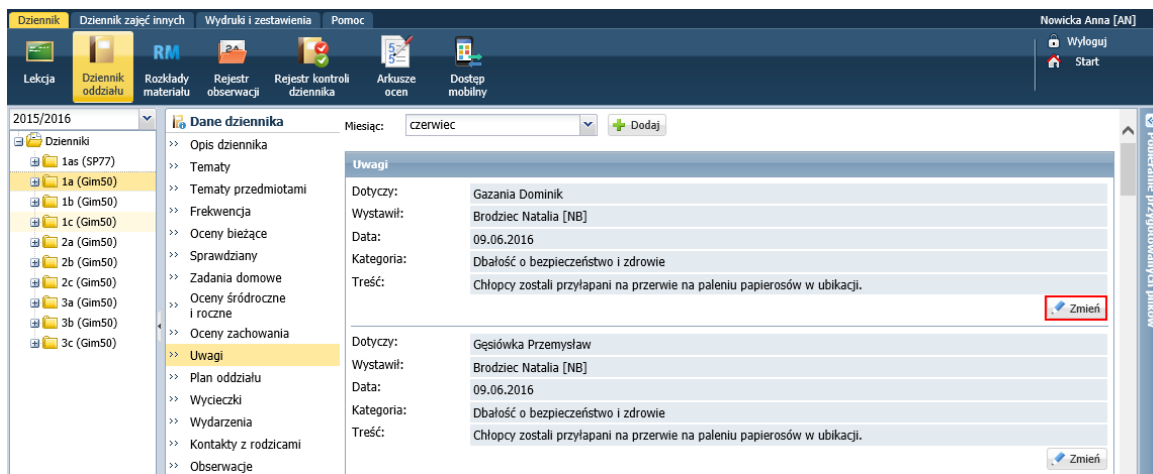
Dziennik | Dziennik zajęć innych | Wydruki i zestawienia | Pomoc

Nowicka Anna [AN]

Lekcja | Dziennik oddziału | RM Rozkłady materiału | Rejestr obserwacji | Rejestr kontroli dziennika | Arkusze ocen | Dostęp mobilny

Wyloguj
Start

2015/2016

Dzienniki
1as (SP77)
1a (Gim50)
1b (Gim50)
1c (Gim50)
2a (Gim50)
2b (Gim50)
2c (Gim50)
3a (Gim50)
3b (Gim50)
3c (Gim50)

Dane dziennika
Opis dziennika
Tematy
Tematy przedmiotami
Frekwencja
Oceny bieżące
Sprawdziany
Zadania domowe
Oceny śródroczne i roczne
Oceny zachowania
Uwagi
Plan oddziału
Wycieczki
Wydarzenia
Kontakty z rodzicami
Obserwacje

Miesiąc: czerwiec | Dodaj

Uwagi

| | |
|---|---|
| Dotyczy: | Gazania Dominik |
| Wystawił: | Brodziec Natalia [NB] |
| Data: | 09.06.2016 |
| Kategoria: | Dbałość o bezpieczeństwo i zdrowie |
| Treść: | Chłopcy zostali przyłapani na przerwie na paleniu papierosów w ubikacji. |

Zmień

| | |
|---|---|
| Dotyczy: | Gęsiówka Przemysław |
| Wystawił: | Brodziec Natalia [NB] |
| Data: | 09.06.2016 |
| Kategoria: | Dbałość o bezpieczeństwo i zdrowie |
| Treść: | Chłopcy zostali przyłapani na przerwie na paleniu papierosów w ubikacji. |

Zmień

Pobieranie przygotowanych plików